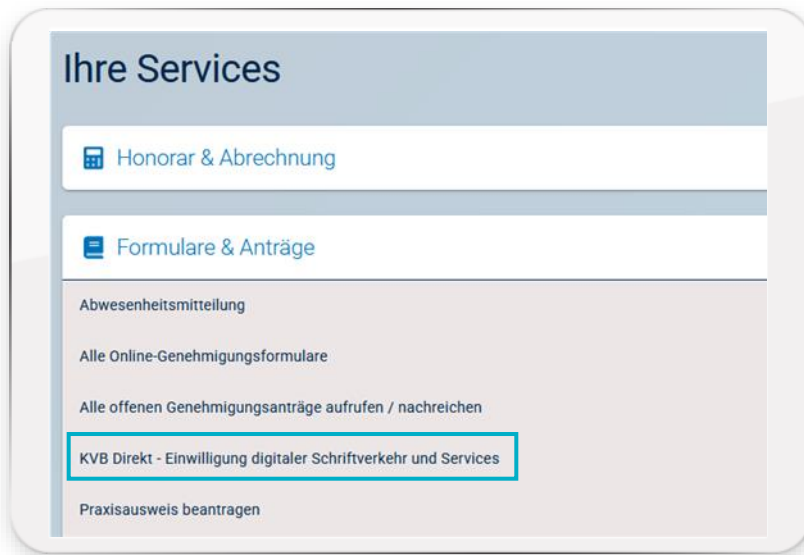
Ihre Services

Honorar & Abrechnung

Formulare & Anträge

Abwesenheitsmitteilung

Alle Online-Genehmigungsformulare

Alle offenen Genehmigungsanträge aufrufen / nachreichen

KVB Direkt - Einwilligung digitaler Schriftverkehr und Services

Praxisausweis beantragen